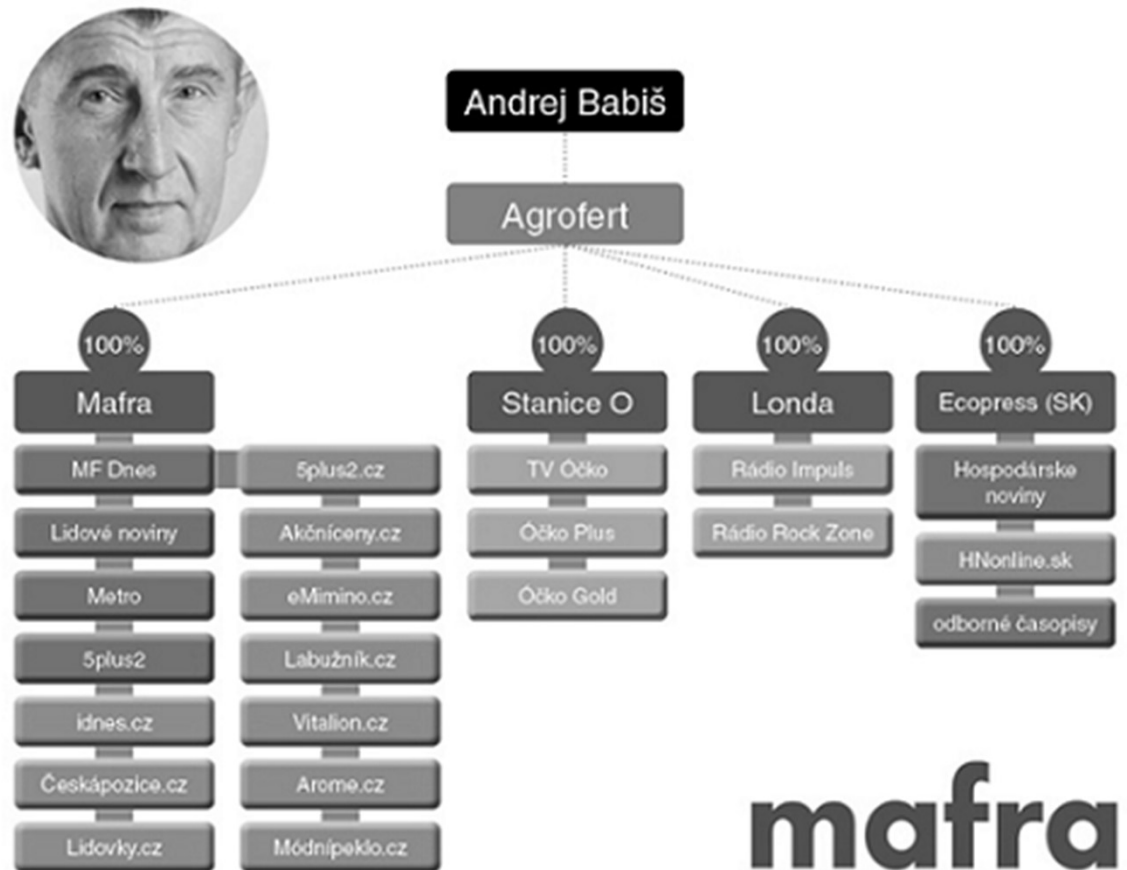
Andrej Babiš

Agrofert

100%
Mafra

MF Dnes
Lidové noviny
Metro
5plus2
idnes.cz
Českápozice.cz
Lidovky.cz

5plus2.cz
Akčníceny.cz
eMimino.cz
Labužník.cz
Vitalion.cz
Arome.cz
Módnípeklo.cz

100%
Stanice O

TV Óčko
Óčko Plus
Óčko Gold

100%
Londa

Rádio Impuls
Rádio Rock Zone

100%
Ecopress (SK)

Hospodárske noviny
HNonline.sk
odborné časopisy

mafra